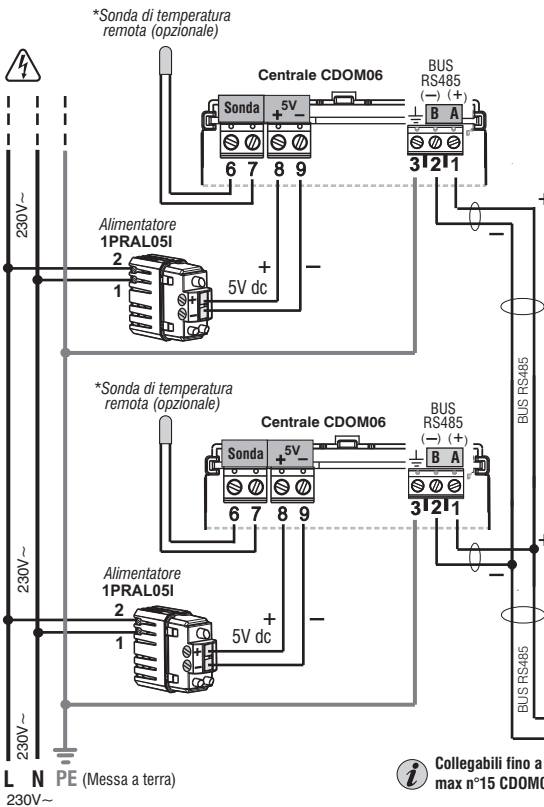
*Sonda di temperatura remota (opzionale)

Centrale CDOM06

BUS RS485
(−) (+)

Sonda
5V
+ −
B A
6 7 8 9
3 2 1

230V~

Alimentatore
1PRAL05I
2
1
+
5V dc
−
+
−

BUS RS485

*Sonda di temperatura remota (opzionale)

Centrale CDOM06

BUS RS485
(−) (+)

Sonda
5V
+ −
B A
6 7 8 9
3 2 1

230V~

Alimentatore
1PRAL05I
2
1
+
5V dc
−
+
−

BUS RS485

230V~

L N PE (Messa a terra)
230V~

Collegabili fino a max n°15 CDOM0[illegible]